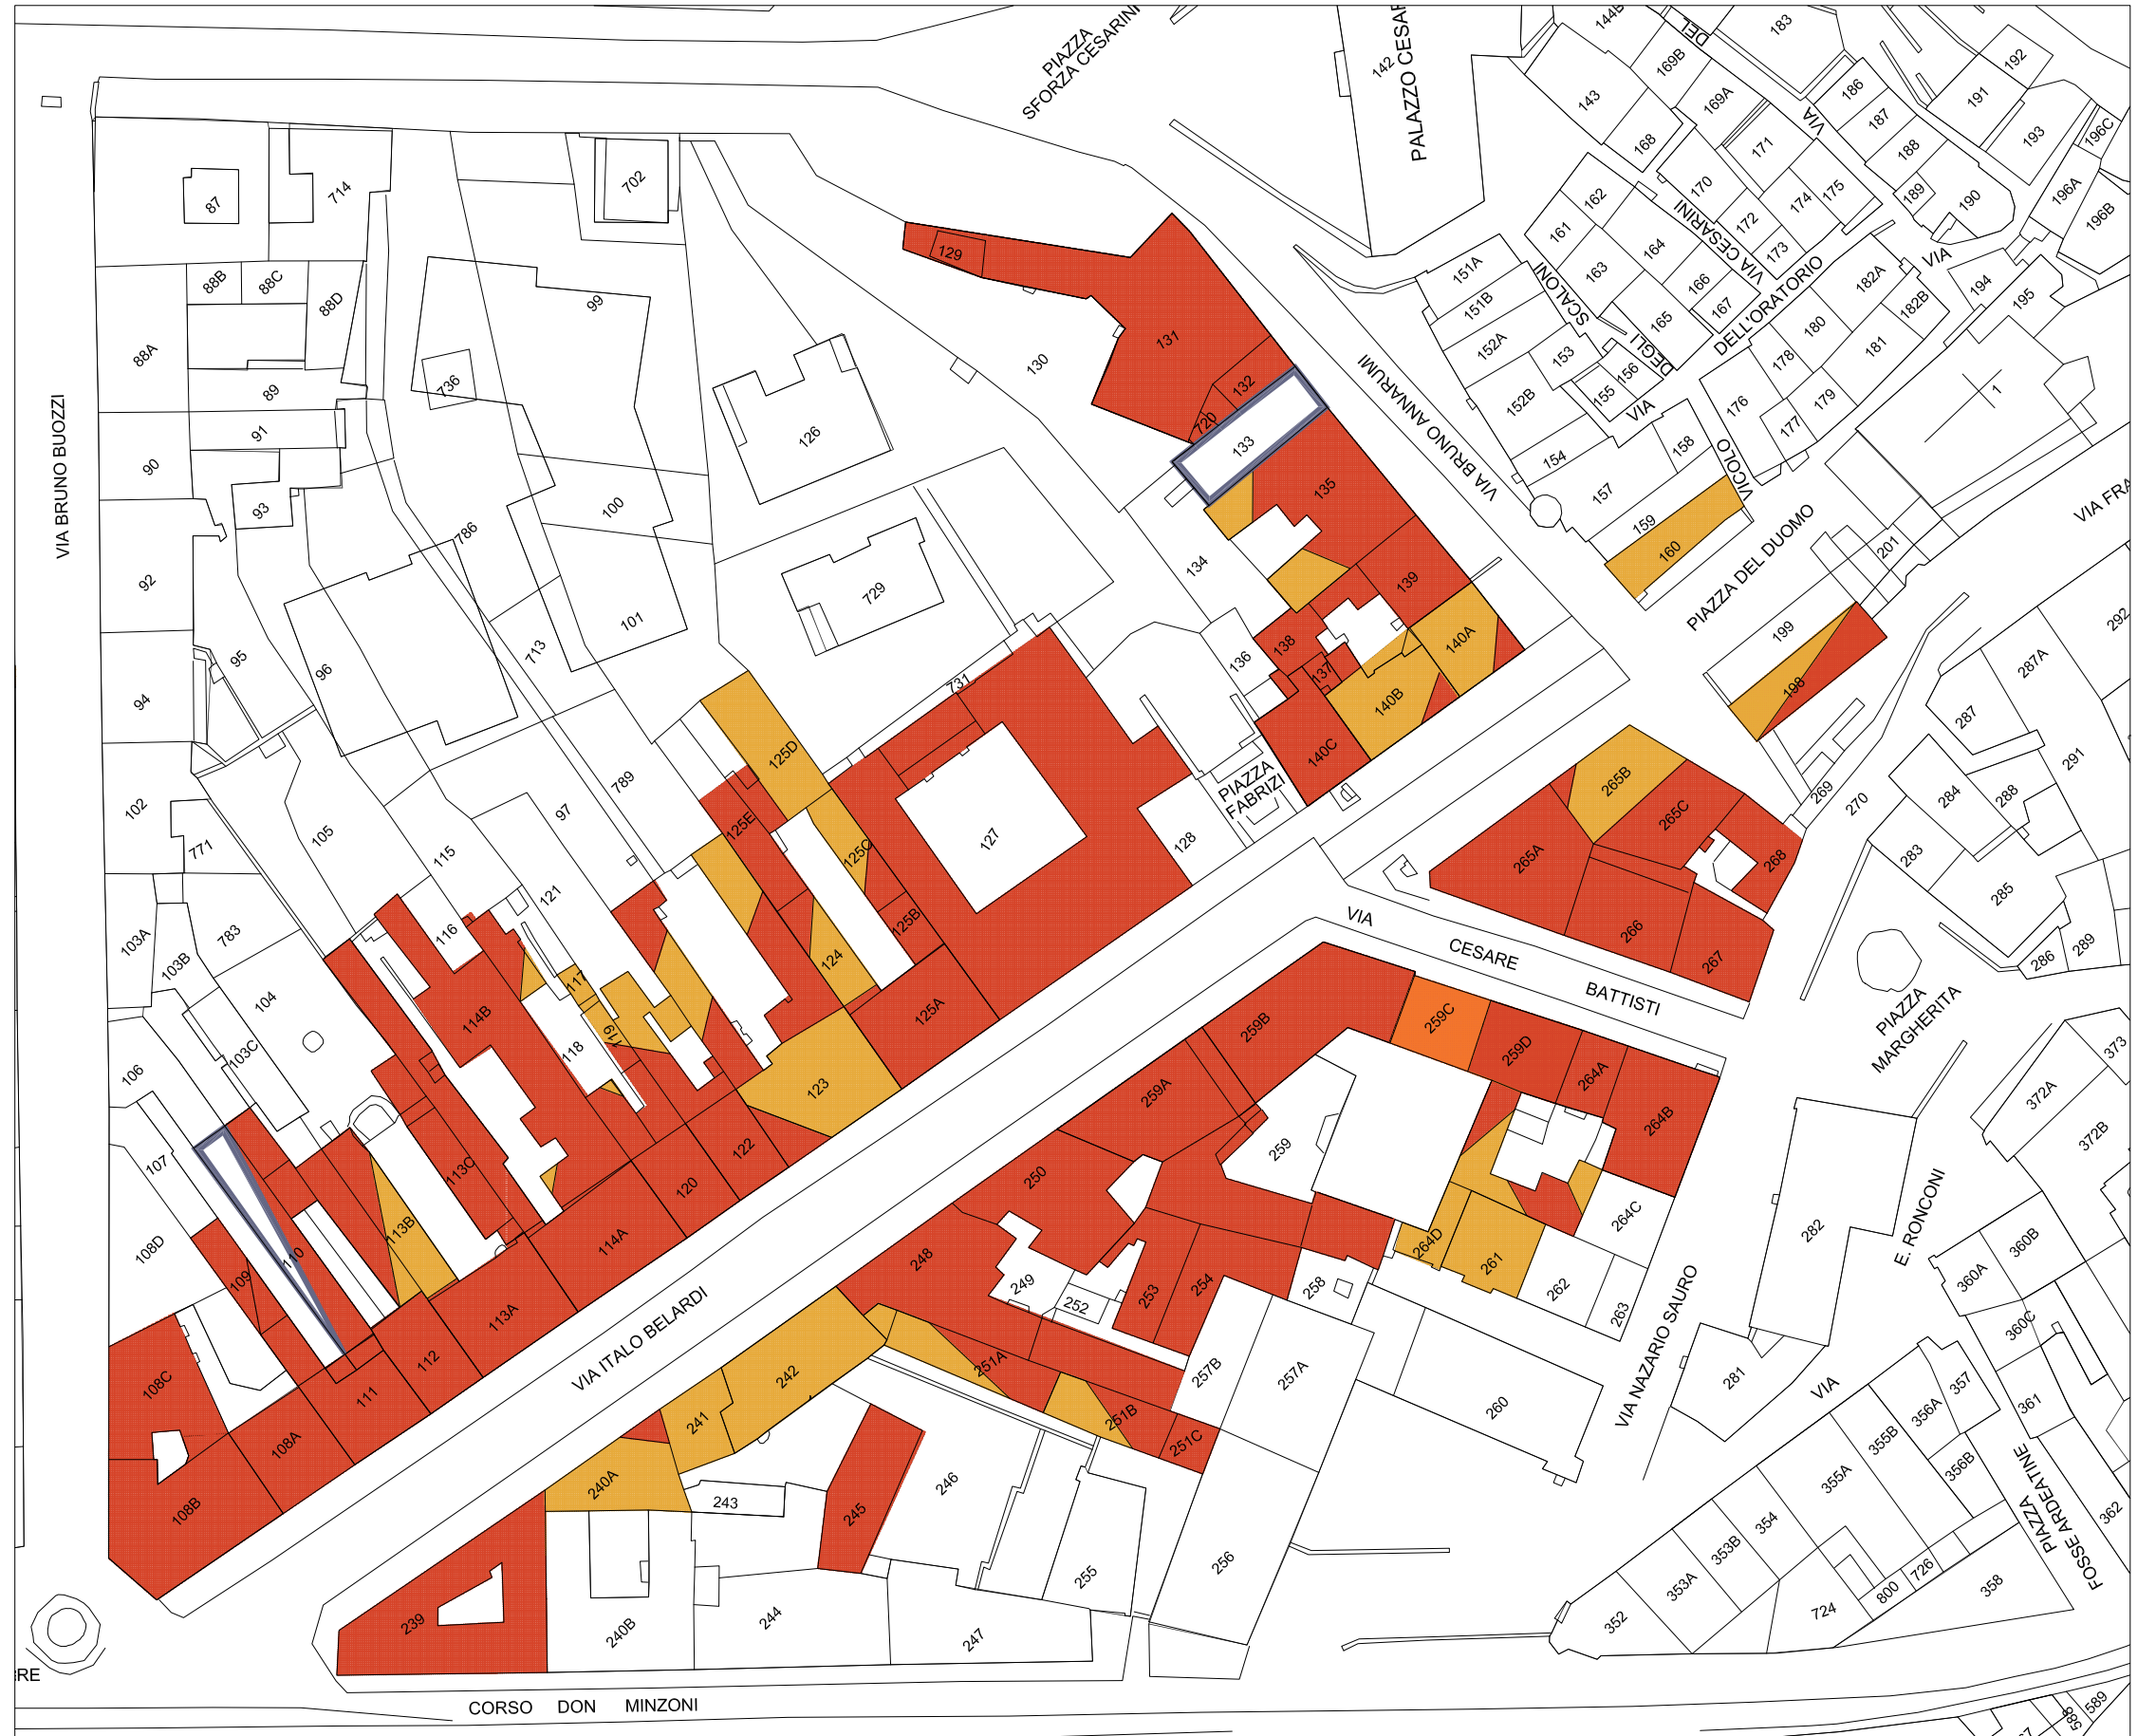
PIAZZA SFORZA CESARINI
PALAZZO CESAR
DEI
183
144B
169B
143
169A
186
192
191
VIA
187
196C
168
171
188
193
162
170
161
189
190
196A
174
175
196B
VIA CESARINI
172
163
164
173
151A
SCALONI
166
151B
182A
VIA
194
195
165
167
DELL'ORATORIO
152A
180
DEGLI
182B
153
156
181
129
155
VIA
178
176
152B
131
VIA BRUNO ANNARUMI
177
179
1
130
132
158
VICOLO
154
720
133
157
87
714
702
88B
88C
88D
99
88A
736
126
89
91
90
135
93
100
159
160
PIAZZA DEL DUOMO
VIA FRA
201
786
134
729
92
139
199
101
713
136
138
140A
292
95
137
198
287A
96
94
731
140B
287
789
125D
140C
PIAZZA FABRIZI
291
102
97
105
127
128
269
270
284
288
115
125E
125C
265B
771
265C
265A
283
268
121
VIA CESARE BATTISTI
116
783
103A
125B
124
266
285
103B
267
286
289
104
117
114B
125A
259C
259B
259D
PIAZZA MARGHERITA
373
118
119
103C
123
106
264A
259A
372A
113C
122
264B
259
372B
107
120
250
E. RONCONI
108D
113B
114A
264C
282
110
109
248
264D
360B
249
252
253
254
261
360A
262
113A
258
112
VIA ITALO BELARDI
263
360C
242
257B
257A
111
251A
281
VIA
108C
260
VIA NAZARIO SAURO
357
356A
361
355B
241
251B
108A
251C
356B
240A
355A
354
246
243
245
PIAZZA FOSSE ARDEATINE
362
353B
108B
255
726
353A
256
800
358
724
239
244
352
240B
247
RE
CORSO DON MINZONI
589
VIA BRUNO BUOZZI